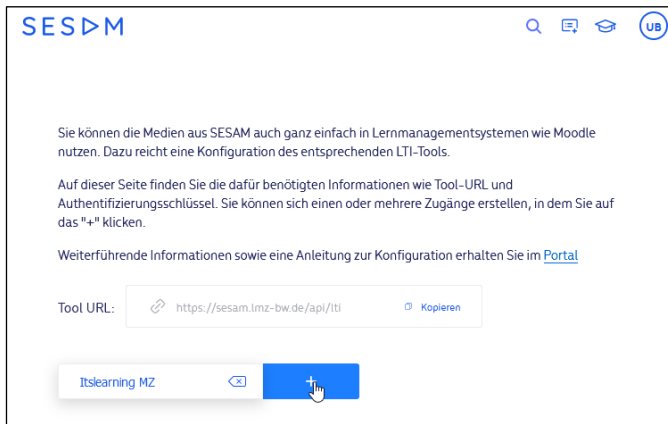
SESAM

UB

Sie können die Medien aus SESAM auch ganz einfach in Lernmanagementsystemen wie Moodle nutzen. Dazu reicht eine Konfiguration des entsprechenden LTI-Tools.

Auf dieser Seite finden Sie die dafür benötigten Informationen wie Tool-URL und Authentifizierungsschlüssel. Sie können sich einen oder mehrere Zugänge erstellen, in dem Sie auf das "+" klicken.

Weiterführende Informationen sowie eine Anleitung zur Konfiguration erhalten Sie im Portal

Tool URL: https://sesam.lmz-bw.de/api/lti Kopieren

Itslearning MZ

+